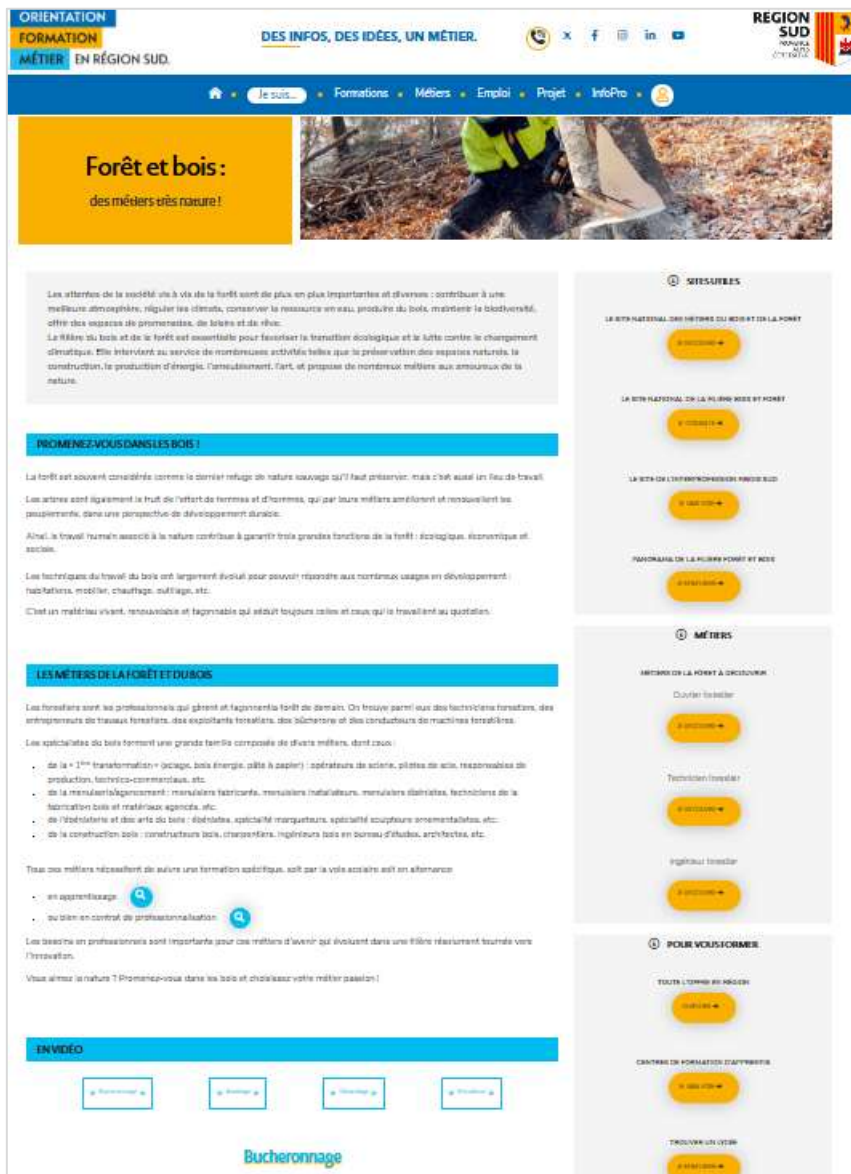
ORIENTATION
FORMATION
MÉTIER EN RÉGION SUD.

DES INFOS, DES IDÉES, UN MÉTIER.

REGION SUD

Je suis... • Formations • Métiers • Emploi • Projet • InfoPro

Forêt et bois :

des métiers très nature !

Les attentes de la société vis à vis de la forêt sont de plus en plus importantes et diverses : contribuer à une meilleure atmosphère, réguler les climats, conserver la ressource en eau, produire du bois, maintenir la biodiversité, offrir des espaces de promenades, de loisirs et de rêve.
La filière du bois et de la forêt est essentielle pour favoriser la transition écologique et la lutte contre le changement climatique. Elle intervient au service de nombreuses activités telles que la préservation des espaces naturels, la construction, la production d'énergie, l'ameublement, l'art, et propose de nombreux métiers aux amoureux de la nature.

PROMENEZ-VOUS DANS LES BOIS !

La forêt est souvent considérée comme le dernier refuge de nature sauvage qu'il faut préserver, mais c'est aussi un lieu de travail.

Les arbres sont également le fruit de l'effort de femmes et d'hommes, qui par leurs métiers améliorent et renouvellent les peuplements, dans une perspective de développement durable.

Ainsi, le travail humain associé à la nature contribue à garantir trois grandes fonctions de la forêt : écologique, économique et sociale.

Les techniques du travail du bois ont largement évolué pour pouvoir répondre aux nombreux usages en développement : habitations, mobilier, chauffage, outillage, etc.

C'est un matériau vivant, renouvelable et façonnable qui séduit toujours celles et ceux qui le travaillent au quotidien.

LES MÉTIERS DE LA FORÊT ET DU BOIS

Les forestiers sont les professionnels qui gèrent et façonnent la forêt de demain. On trouve parmi eux des techniciens forestiers, des entrepreneurs de travaux forestiers, des exploitants forestiers, des bûcherons et des conducteurs de machines forestières.

Les spécialistes du bois forment une grande famille composée de divers métiers, dont ceux :

- de la « 1ère transformation » (sciage, bois énergie, pâte à papier) : opérateurs de scierie, pilotes de scie, responsables de production, technico-commerciaux, etc.
- de la menuiserie/agencement : menuisiers fabricants, menuisiers installateurs, menuisiers ébénistes, techniciens de la fabrication bois et matériaux agencés, etc.
- de l'ébénisterie et des arts du bois : ébénistes, spécialité marqueteurs, spécialité sculpteurs ornementalistes, etc.
- de la construction bois : constructeurs bois, charpentiers, ingénieurs bois en bureau d'études, architectes, etc.

Tous ces métiers nécessitent de suivre une formation spécifique, soit par la voie scolaire soit en alternance

- en apprentissage
- ou bien en contrat de professionnalisation

Les besoins en professionnels sont importants pour ces métiers d'avenir qui évoluent dans une filière résolument tournée vers l'innovation.

Vous aimez la nature ? Promenez-vous dans les bois et choisissez votre métier passion !

EN VIDÉO

Bucheronnage

SITES UTILES

LE SITE NATIONAL DES MÉTIERS DU BOIS ET DE LA FORÊT
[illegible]

LE SITE NATIONAL DE LA FILIÈRE BOIS ET FORÊT
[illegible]

LE SITE DE L'INTERPROFESSION RÉGION SUD
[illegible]

PANORAMA DE LA FILIÈRE FORÊT ET BOIS
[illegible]

MÉTIERS

MÉTIERS DE LA FORÊT À DÉCOUVRIR
Ouvrier forestier
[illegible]
Technicien forestier
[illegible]
Ingénieur forestier
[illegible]

POUR VOUS FORMER

TOUTE L'OFFRE EN RÉGION
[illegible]
CENTRES DE FORMATION D'APPRENTIS
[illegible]
TROUVER UN LYCÉE
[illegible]